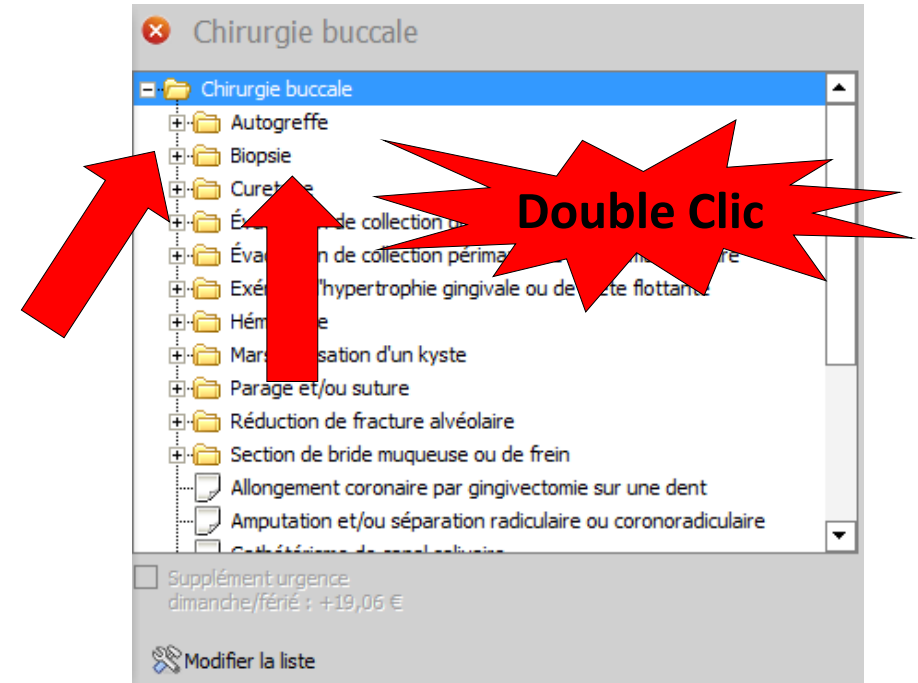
Chirurgie buccale

Chirurgie buccale
Autogreffe
Biopsie
Cure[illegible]e
É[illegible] de collection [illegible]
Évac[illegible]n de collection périma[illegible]ire
Exé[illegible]'hypertrophie gingivale ou de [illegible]te flottante
Hém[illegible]e
Mars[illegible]sation d'un kyste
Parage et/ou suture
Réduction de fracture alvéolaire
Section de bride muqueuse ou de frein
Allongement coronaire par gingivectomie sur une dent
Amputation et/ou séparation radiculaire ou coronoradiculaire
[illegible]

Double Clic

Supplément urgence dimanche/férié : +19,06 €

Modifier la liste